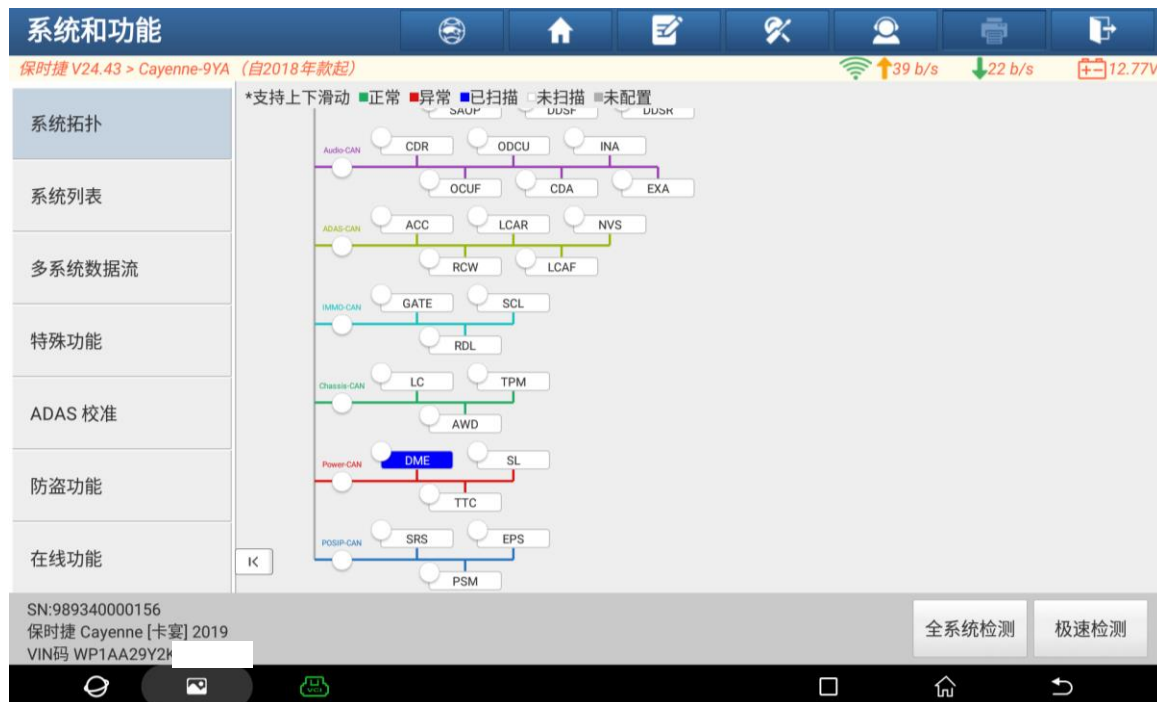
系统和功能

保时捷 V24.43 > Cayenne-9YA（自2018年款起）
39 b/s
22 b/s
12.77V

系统拓扑
系统列表
多系统数据流
特殊功能
ADAS 校准
防盗功能
在线功能

*支持上下滑动 ■正常 ■异常 ■已扫描 □未扫描 ■未配置

SAOP DDSF DDSR

Audio-CAN
CDR ODCU INA
OCUF CDA EXA

ADAS-CAN
ACC LCAR NVS
RCW LCAF

IMMO-CAN
GATE SCL
RDL

Chassis-CAN
LC TPM
AWD

Power-CAN
DME SL
TTC

POSIP-CAN
SRS EPS
PSM

K

SN:989340000156
保时捷 Cayenne [卡宴] 2019
VIN码 WP1AA29Y2K

全系统检测
极速检测

VCI